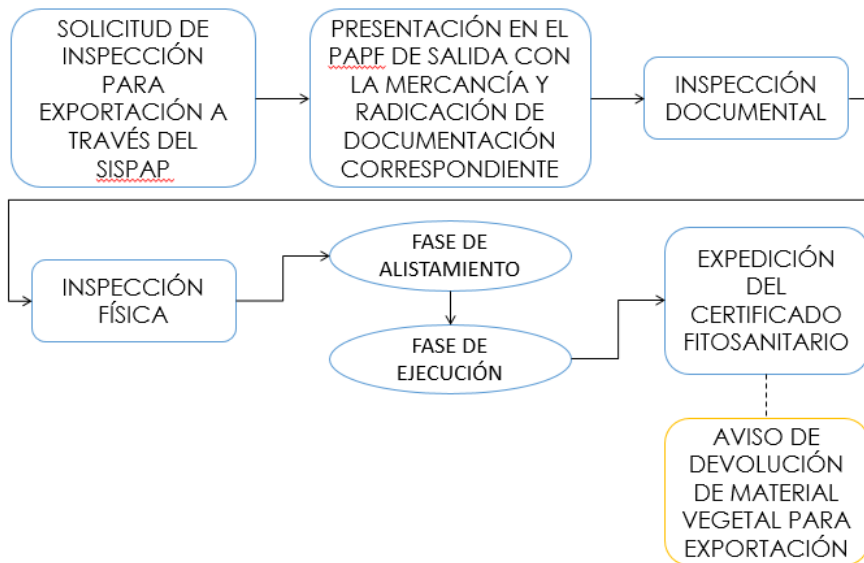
SOLICITUD DE INSPECCIÓN PARA EXPORTACIÓN A TRAVÉS DEL SISPAP

PRESENTACIÓN EN EL PAPF DE SALIDA CON LA MERCANCÍA Y RADICACIÓN DE DOCUMENTACIÓN CORRESPONDIENTE

INSPECCIÓN DOCUMENTAL

INSPECCIÓN FÍSICA

FASE DE ALISTAMIENTO

FASE DE EJECUCIÓN

EXPEDICIÓN DEL CERTIFICADO FITOSANITARIO

AVISO DE DEVOLUCIÓN DE MATERIAL VEGETAL PARA EXPORTACIÓN